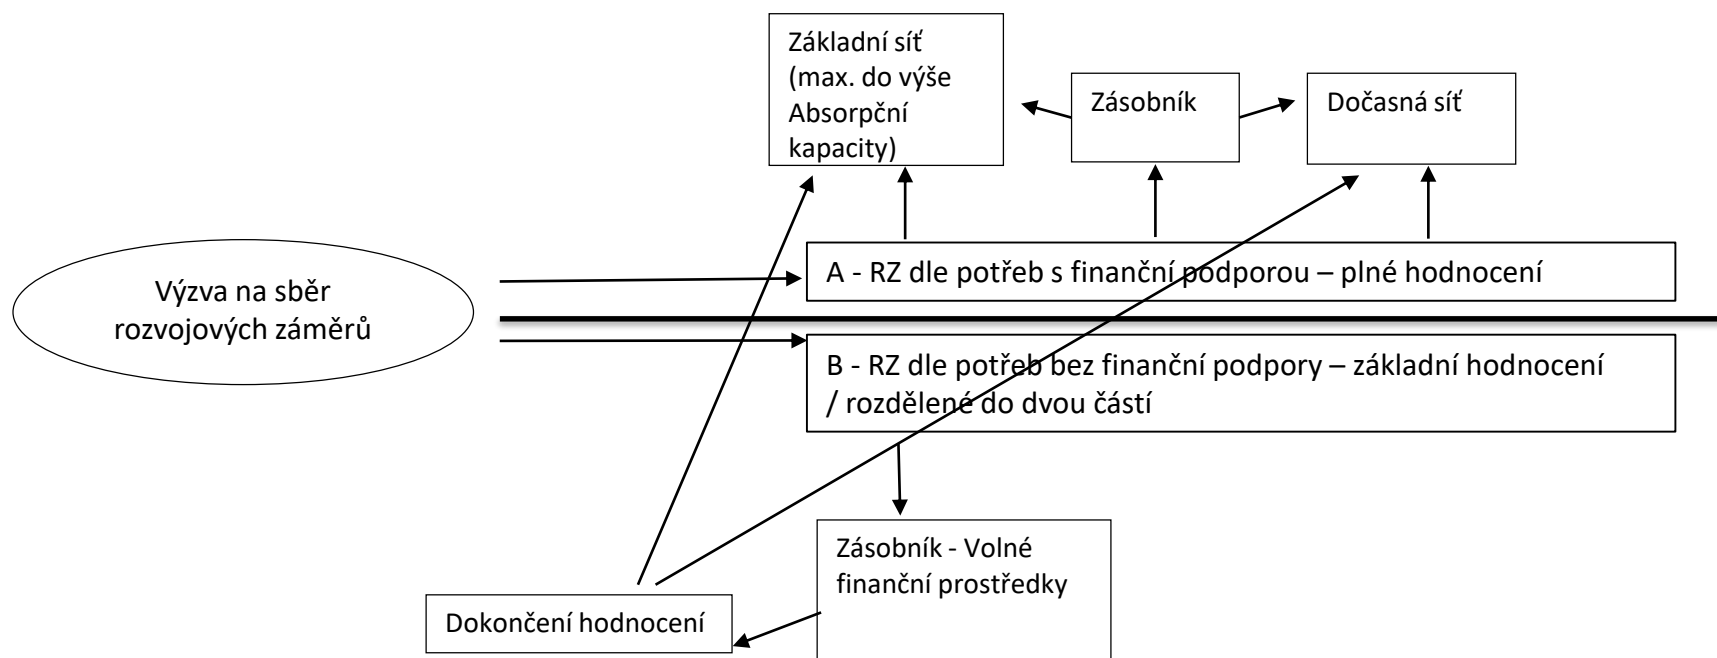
Základní síť (max. do výše Absorpční kapacity)

Zásobník

Dočasná síť

Výzva na sběr rozvojových záměrů

A - RZ dle potřeb s finanční podporou – plné hodnocení

B - RZ dle potřeb bez finanční podpory – základní hodnocení / rozdělené do dvou částí

Zásobník - Volné finanční prostředky

Dokončení hodnocení